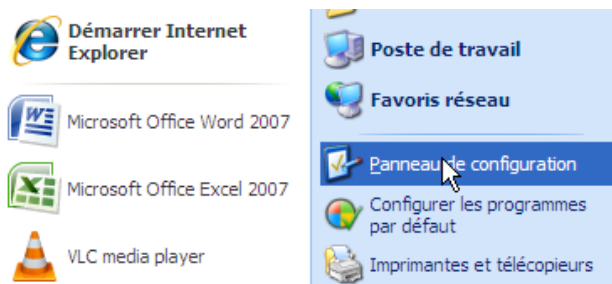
Démarrer Internet Explorer

Microsoft Office Word 2007

Microsoft Office Excel 2007

VLC media player

Poste de travail

Favoris réseau

Panneau de configuration

Configurer les programmes par défaut

Imprimantes et télécopieurs